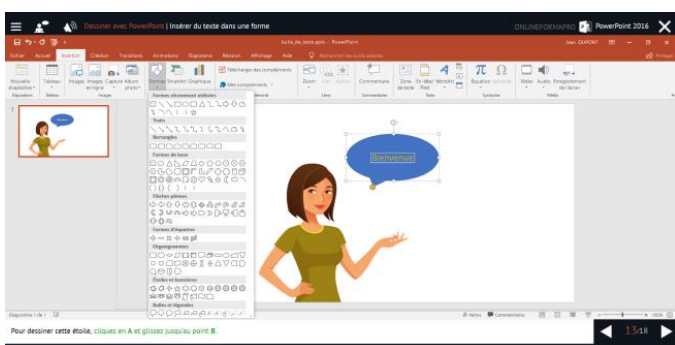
Dessiner avec PowerPoint | Insérer du texte dans une forme

ONLINEFORMAPRO PowerPoint 2016

bulle_de_texte.pptx - PowerPoint

Fichier Accueil Insertion Création Transitions Animations Diaporama Révision Affichage Aide Rechercher des outils adaptés

Nouvelle diapositive Tableau Images Images en ligne Capture Album photo Formes SmartArt Graphique Télécharger des compléments Mes compléments Zoom Lien Action Commentaire Zone de texte En-tête/Pied Wordart Équation Symbole Vidéo Audio Enregistrement de l'écran

Diapositives Tableaux Images Liens Commentaires Texte Symboles Média

Formes récemment utilisées
Traits
Rectangles
Formes de base
Flèches pleines
Formes d'équation
Organigramme
Étoiles et bannières
Bulles et légendes

Bienvenue

Diapositive 1 de 1 Notes Commentaires

Pour dessiner cette étoile, cliquez en A et glissez jusqu'au point B.

13/18